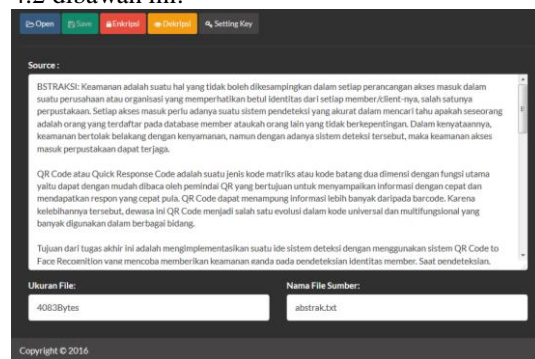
4.2 dibawah ini.

Open Save Enkripsi Dekripsi Setting Key

Source :

BSTRAKSI: Keamanan adalah suatu hal yang tidak boleh dikesampingkan dalam setiap perancangan akses masuk dalam suatu perusahaan atau organisasi yang memperhatikan betul identitas dari setiap member/client-nya, salah satunya perpustakaan. Setiap akses masuk perlu adanya suatu sistem pendeteksi yang akurat dalam mencari tahu apakah seseorang adalah orang yang terdaftar pada database member ataukah orang lain yang tidak berkepentingan. Dalam kenyataannya, keamanan bertolak belakang dengan kenyamanan, namun dengan adanya sistem deteksi tersebut, maka keamanan akses masuk perpustakaan dapat terjaga.

QR Code atau Quick Response Code adalah suatu jenis kode matriks atau kode batang dua dimensi dengan fungsi utama yaitu dapat dengan mudah dibaca oleh pemindai QR yang bertujuan untuk menyampaikan informasi dengan cepat dan mendapatkan respon yang cepat pula. QR Code dapat menampung informasi lebih banyak daripada barcode. Karena kelebihannya tersebut, dewasa ini QR Code menjadi salah satu evolusi dalam kode universal dan multifungsional yang banyak digunakan dalam berbagai bidang.

Tujuan dari tugas akhir ini adalah mengimplementasikan suatu ide sistem deteksi dengan menggunakan sistem QR Code to Face Recognition yang mencoba memberikan keamanan ganda pada pendeteksian identitas member. Saat pendeteksian,

Ukuran File:
4083Bytes

Nama File Sumber:
abstrak.txt

Copyright © 2016